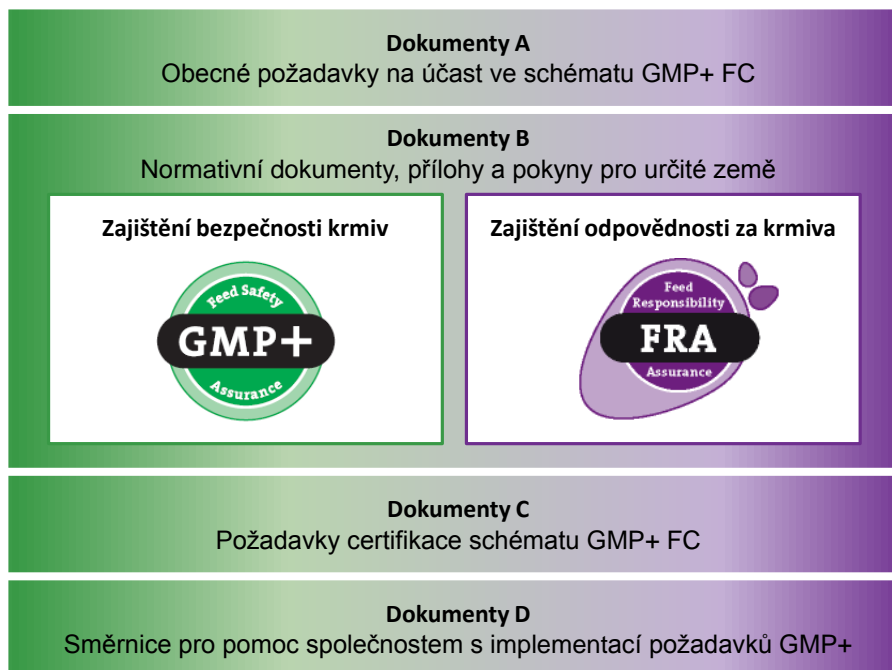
Dokumenty A
Obecné požadavky na účast ve schématu GMP+ FC

Dokumenty B
Normativní dokumenty, přílohy a pokyny pro určité země

Zajištění bezpečnosti krmiv

Feed Safety
GMP+
Assurance

Zajištění odpovědnosti za krmiva

Feed
Responsibility
FRA
Assurance

Dokumenty C
Požadavky certifikace schématu GMP+ FC

Dokumenty D
Směrnice pro pomoc společnostem s implementací požadavků GMP+